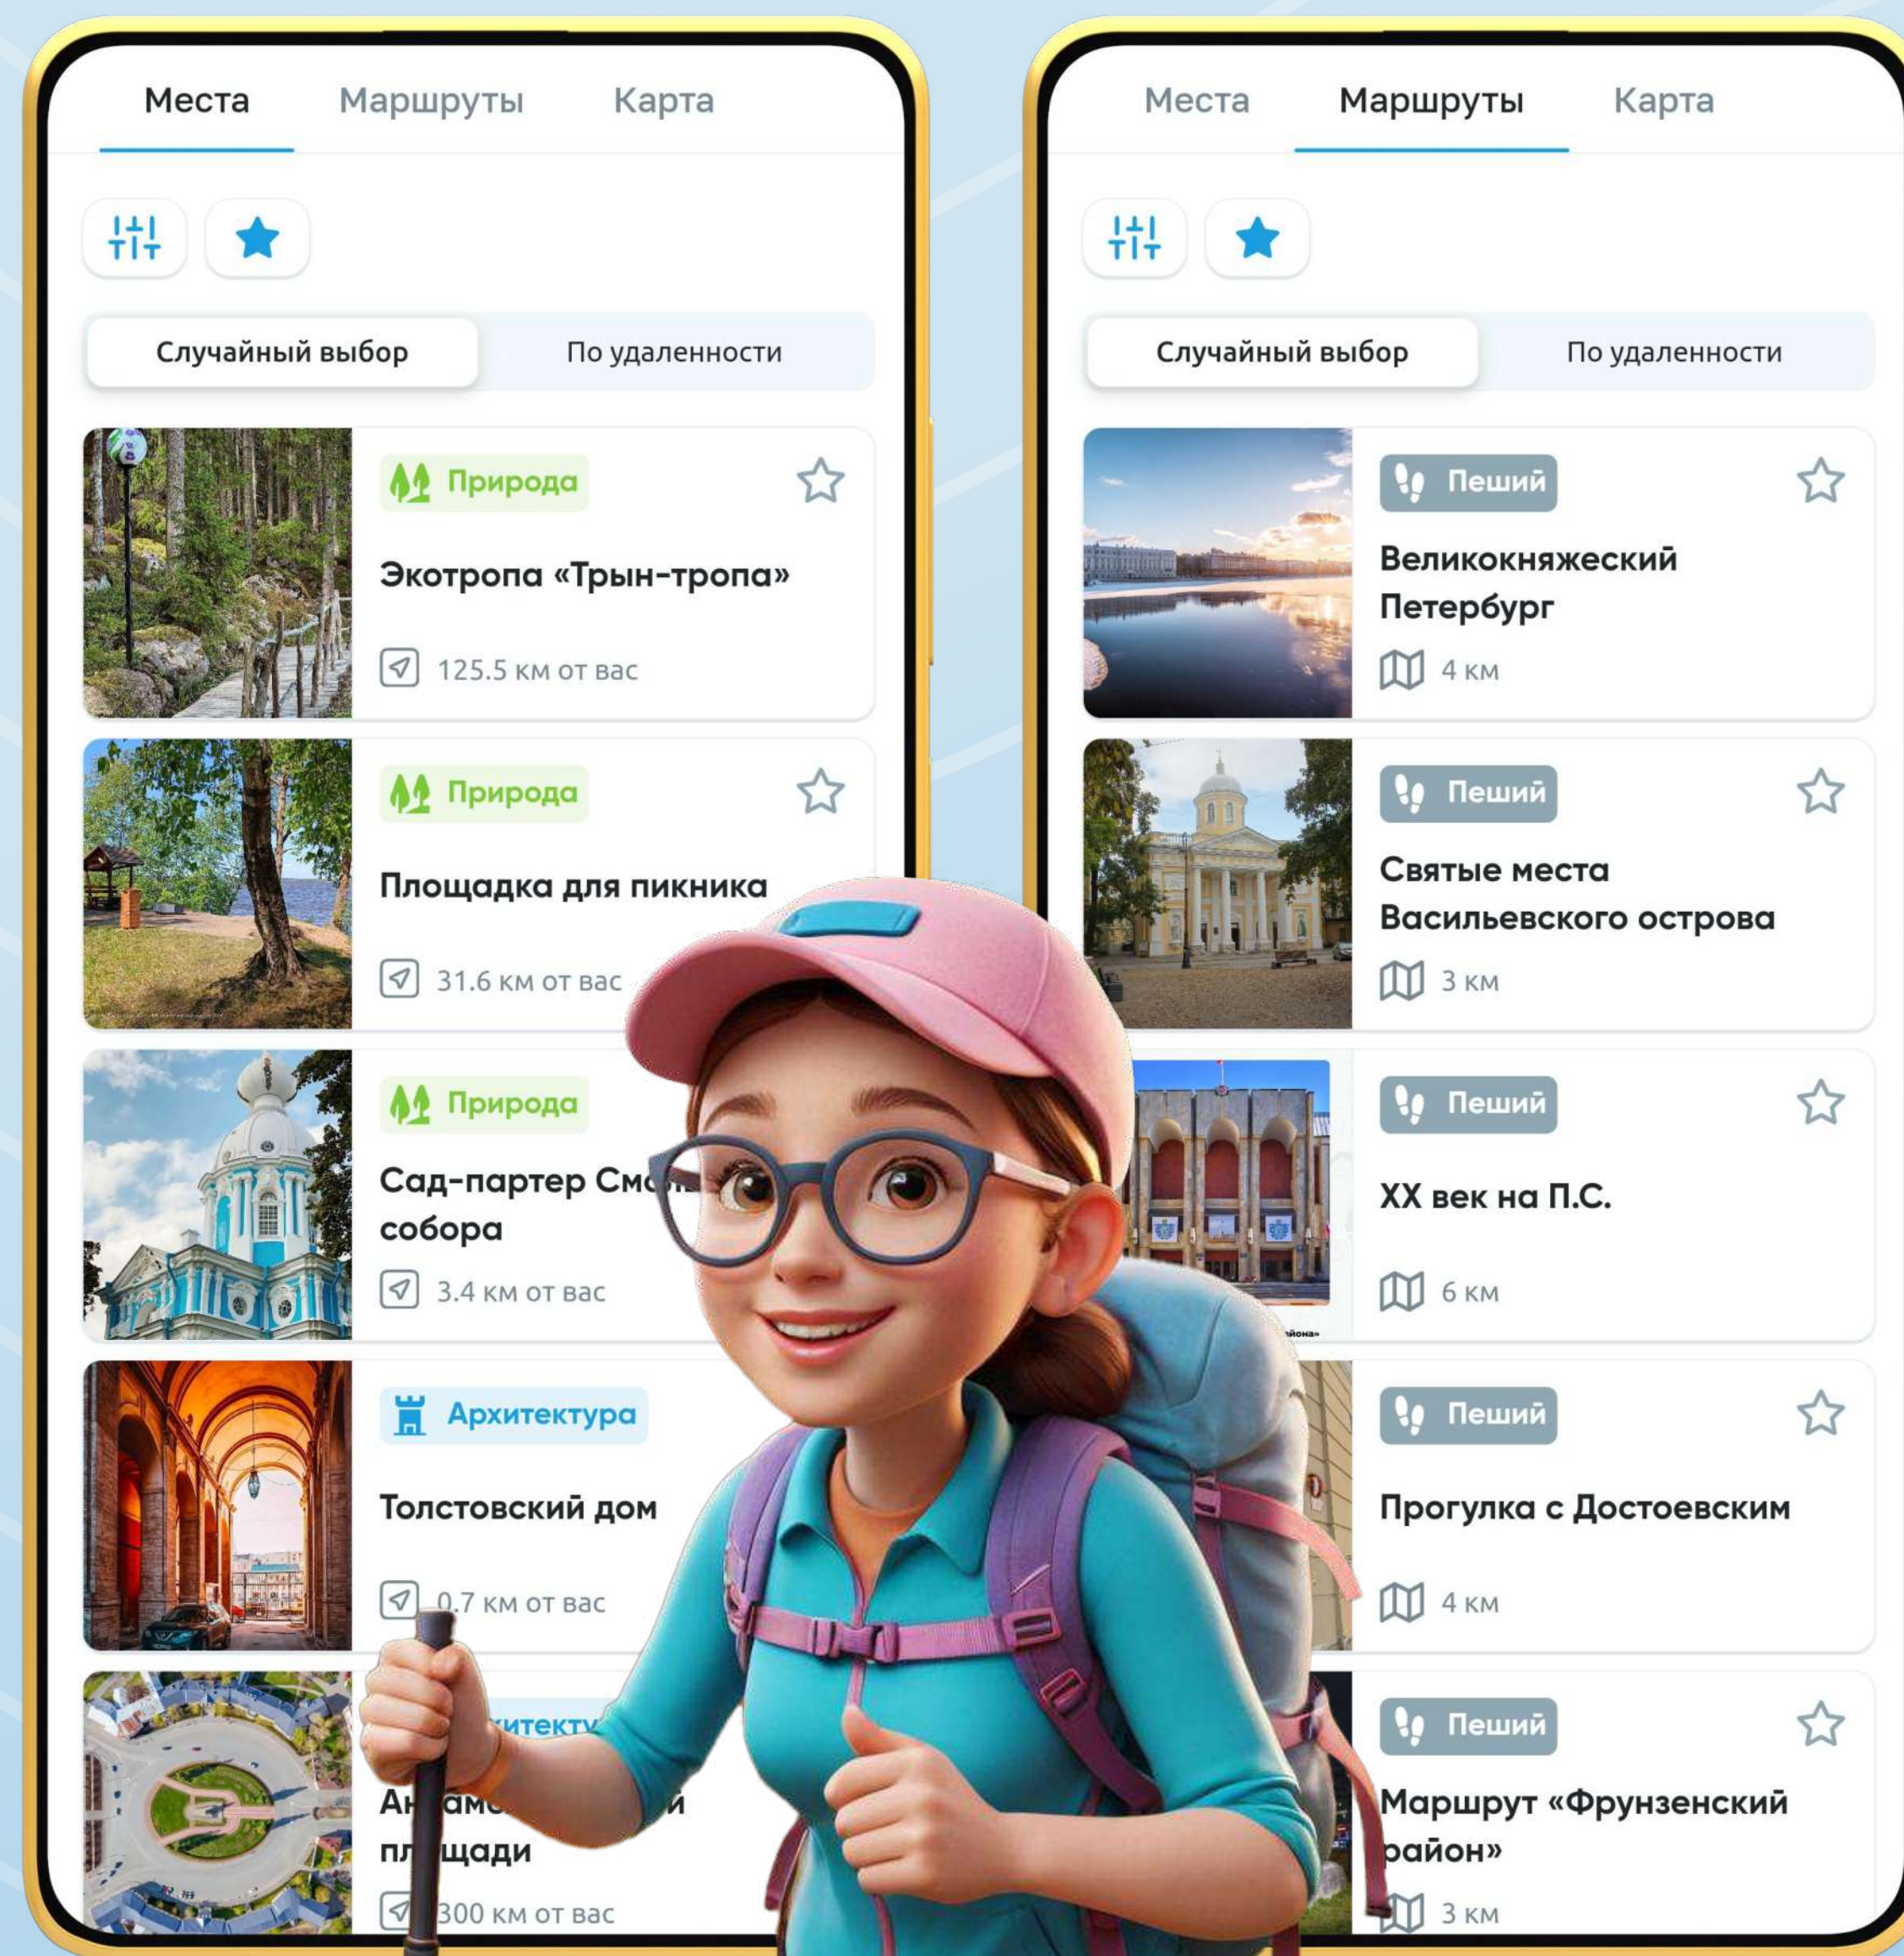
Места Маршруты Карта

Случайный выбор По удаленности

Природа
Экотропа «Трын-тропа»
125.5 км от вас

Природа
Площадка для пикника
31.6 км от вас

Природа
Сад-партер См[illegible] собора
3.4 км от вас

Архитектура
Толстовский дом
0.7 км от вас

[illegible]итекту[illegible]
Ан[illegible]ам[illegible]й пл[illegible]щади
300 км от вас

Места Маршруты Карта

Случайный выбор По удаленности

Пеший
Великокняжеский Петербург
4 км

Пеший
Святые места Васильевского острова
3 км

Пеший
XX век на П.С.
6 км

Пеший
Прогулка с Достоевским
4 км

Пеший
Маршрут «Фрунзенский район»
3 км